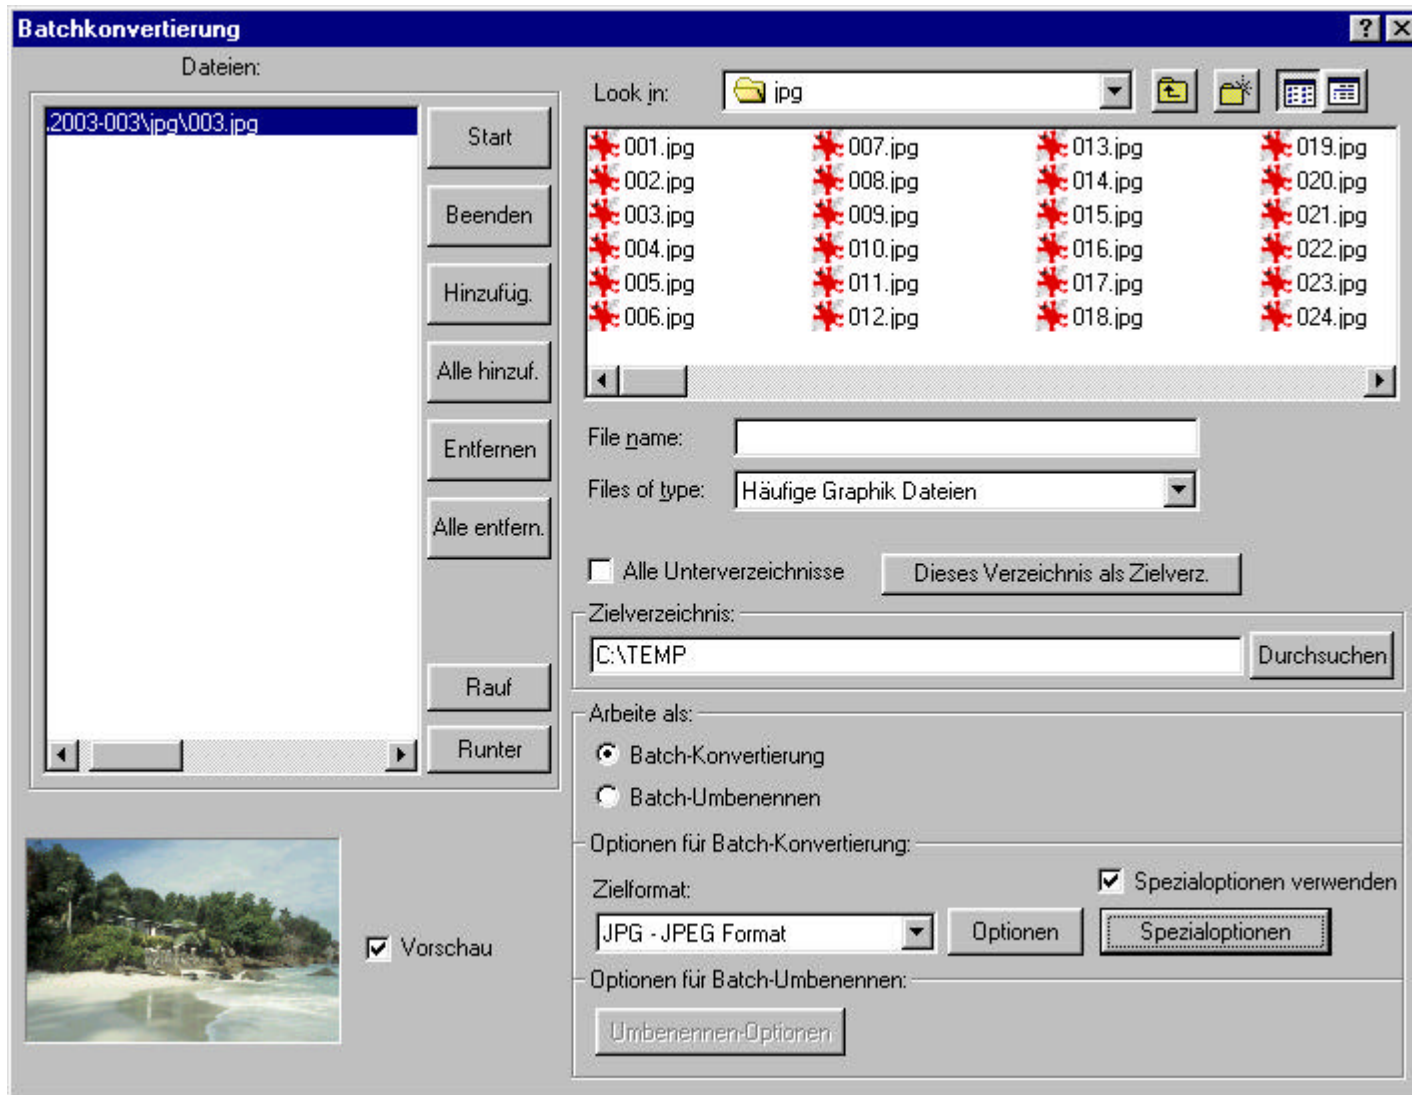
Batchkonvertierung

?

Dateien:

.2003-003\jpg\003.jpg

Start

Beenden

Hinzufüg.

Alle hinzuf.

Entfernen

Alle entfern.

Rauf

Runter

Vorschau

Look in: jpg

001.jpg
002.jpg
003.jpg
004.jpg
005.jpg
006.jpg
007.jpg
008.jpg
009.jpg
010.jpg
011.jpg
012.jpg
013.jpg
014.jpg
015.jpg
016.jpg
017.jpg
018.jpg
019.jpg
020.jpg
021.jpg
022.jpg
023.jpg
024.jpg

File name:

Files of type: Häufige Graphik Dateien

Alle Unterverzeichnisse

Dieses Verzeichnis als Zielverz.

Zielverzeichnis:

C:\TEMP

Durchsuchen

Arbeite als:

Batch-Konvertierung

Batch-Umbenennen

Optionen für Batch-Konvertierung:

Zielformat:

Spezialoptionen verwenden

JPG - JPEG Format

Optionen

Spezialoptionen

Optionen für Batch-Umbenennen:

Umbenennen-Optionen